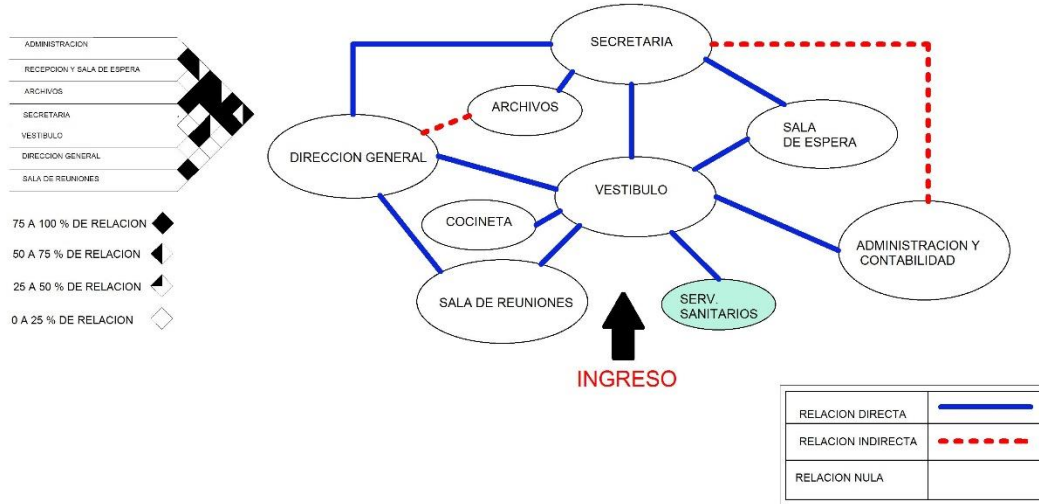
ADMINISTRACION
RECEPCION Y SALA DE ESPERA
ARCHIVOS
SECRETARIA
VESTIBULO
DIRECCION GENERAL
SALA DE REUNIONES

75 A 100 % DE RELACION
50 A 75 % DE RELACION
25 A 50 % DE RELACION
0 A 25 % DE RELACION

SECRETARIA
ARCHIVOS
SALA DE ESPERA
DIRECCION GENERAL
VESTIBULO
COCINETA
ADMINISTRACION Y CONTABILIDAD
SALA DE REUNIONES
SERV. SANITARIOS
INGRESO

| RELACION DIRECTA | |
|---|---|
| RELACION INDIRECTA | |
| RELACION NULA | |